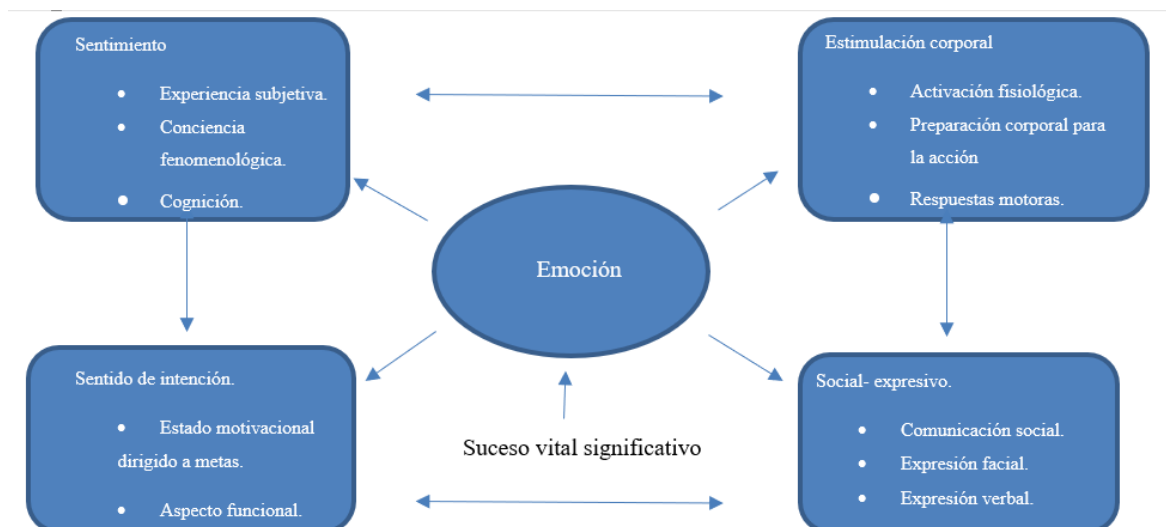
Sentimiento

- Experiencia subjetiva.
- Conciencia fenomenológica.
- Cognición.

Estimulación corporal

- Activación fisiológica.
- Preparación corporal para la acción
- Respuestas motoras.

Emoción

Sentido de intención.

- Estado motivacional dirigido a metas.
- Aspecto funcional.

Suceso vital significativo

Social- expresivo.

- Comunicación social.
- Expresión facial.
- Expresión verbal.